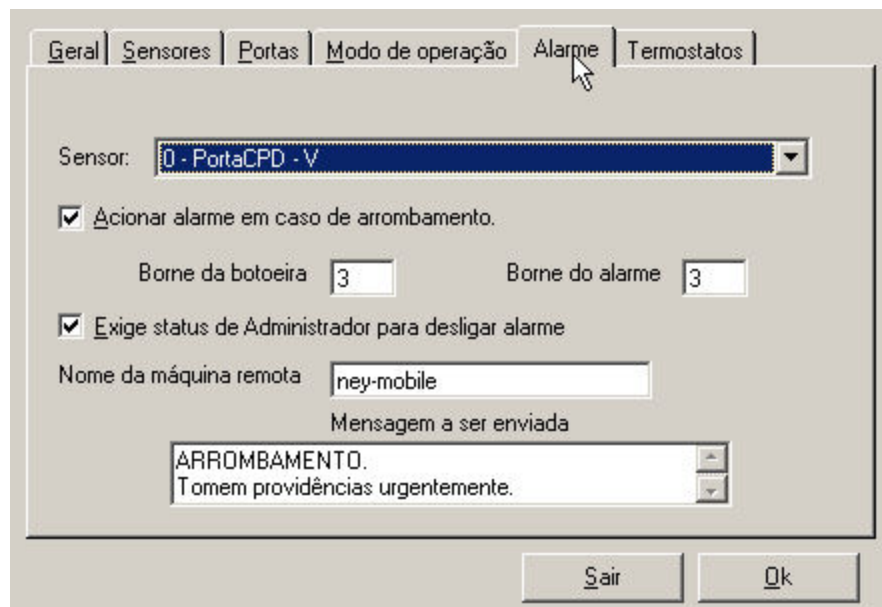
Geral | Sensores | Portas | Modo de operação | Alarme | Termostatos

Sensor: 0 - PortaCPD - V

Acionar alarme em caso de arrombamento.

Borne da botoeira 3

Borne do alarme 3

Exige status de Administrador para desligar alarme

Nome da máquina remota ney-mobile

Mensagem a ser enviada

ARROMBAMENTO.
Tomem providências urgentemente.

Sair

Ok